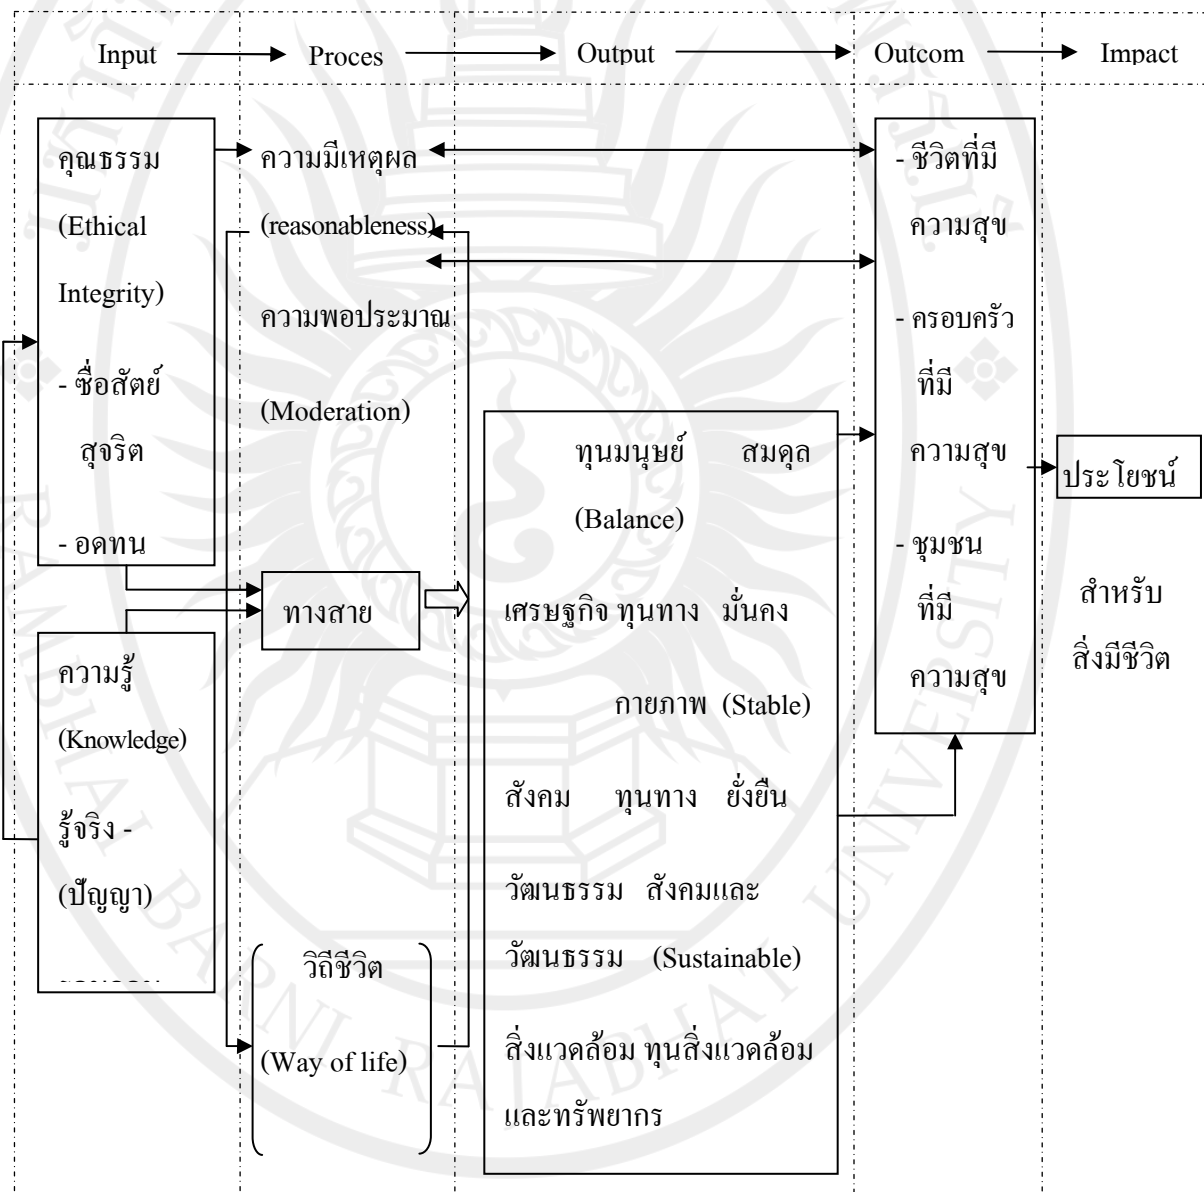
Input Proces Output Outcom Impact

คุณธรรม

(Ethical

Integrity)

- ซื่อสัตย์ สุจริต

- อดทน

ความรู้

(Knowledge)

รู้จริง -

(ปัญญา)

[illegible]

ความมีเหตุผล

(reasonableness)

ความพอประมาณ

(Moderation)

ทางสาย

วิถีชีวิต

(Way of life)

ทุนมนุษย์ สมดุล

(Balance)

เศรษฐกิจ ทุนทาง มั่นคง

กายภาพ (Stable)

สังคม ทุนทาง ยั่งยืน

วัฒนธรรม สังคมและ

วัฒนธรรม (Sustainable)

สิ่งแวดล้อม ทุนสิ่งแวดล้อม

และทรัพยากร

- ชีวิตที่มี ความสุข

- ครอบครัว ที่มี ความสุข

- ชุมชน ที่มี ความสุข

ประโยชน์

สำหรับ สิ่งมีชีวิต